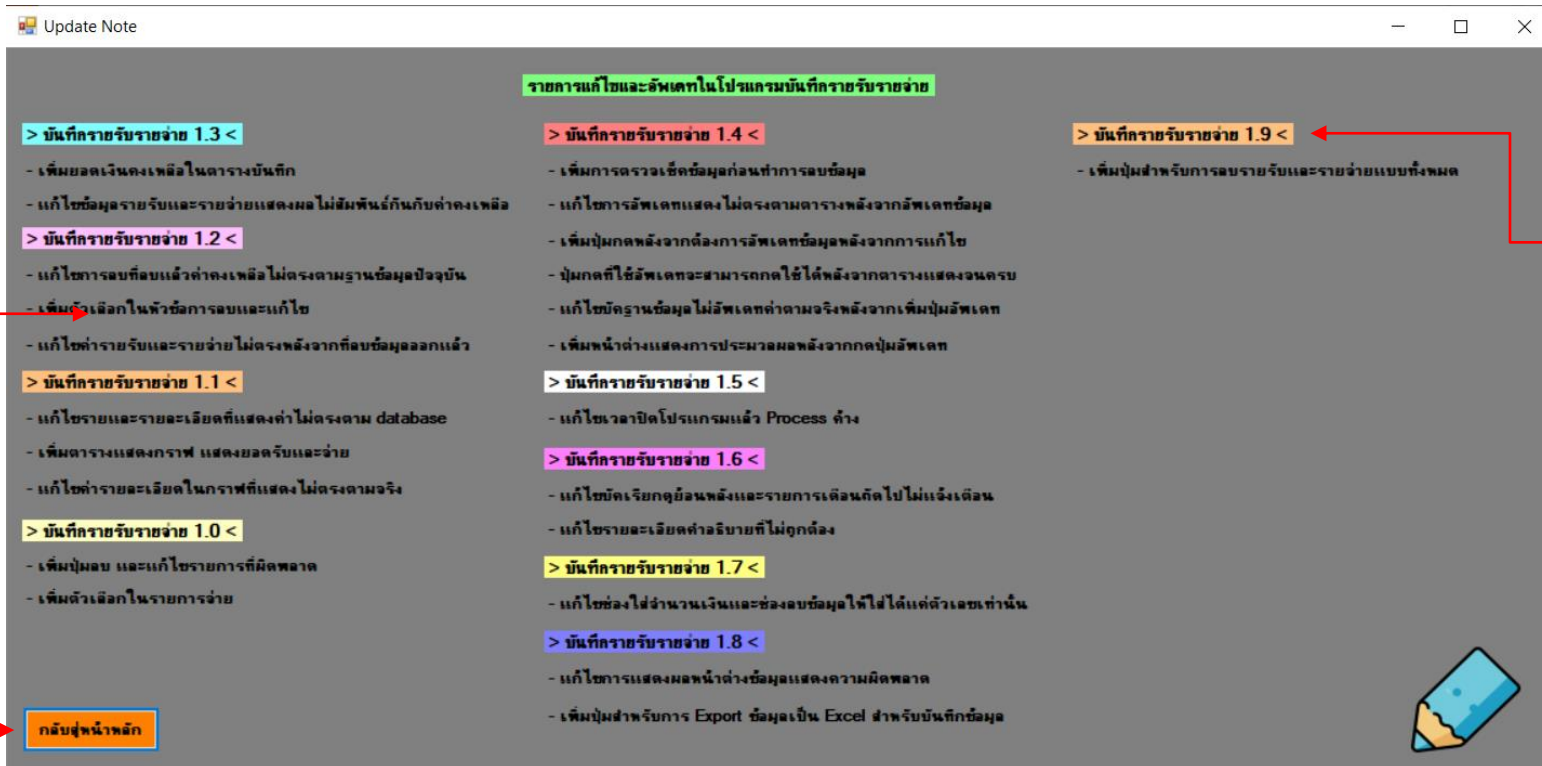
Update Note

รายการแก้ไขและอัพเดทในโปรแกรมบันทึกรายรับรายจ่าย

> บันทึกรายรับรายจ่าย 1.3 <

- เพิ่มยอดเงินคงเหลือในตารางบันทึก

- แก้ไขข้อมูลรายรับและรายจ่ายแสดงผลไม่สัมพันธ์กันกับค่าคงเหลือ

> บันทึกรายรับรายจ่าย 1.2 <

- แก้ไขการลบที่ลบแล้วค่าคงเหลือไม่ตรงตามฐานข้อมูลปัจจุบัน

- เพิ่มตัวเลือกในหัวข้อการลบและแก้ไข

- แก้ไขค่ารายรับและรายจ่ายไม่ตรงหลังจากที่ลบข้อมูลออกแล้ว

> บันทึกรายรับรายจ่าย 1.1 <

- แก้ไขรายและรายละเอียดที่แสดงค่าไม่ตรงตาม database

- เพิ่มตารางแสดงกราฟ แสดงยอดรับและจ่าย

- แก้ไขค่ารายละเอียดในกราฟที่แสดงไม่ตรงตามจริง

> บันทึกรายรับรายจ่าย 1.0 <

- เพิ่มปุ่มลบ และแก้ไขรายการที่ผิดพลาด

- เพิ่มตัวเลือกในรายการจ่าย

> บันทึกรายรับรายจ่าย 1.4 <

- เพิ่มการตรวจเช็คข้อมูลก่อนทำการลบข้อมูล

- แก้ไขการอัพเดทแสดงไม่ตรงตามตารางหลังจากอัพเดทข้อมูล

- เพิ่มปุ่มกดหลังจากต้องการอัพเดทข้อมูลหลังจากการแก้ไข

- ปุ่มกดที่ใช้อัพเดทจะสามารถกดใช้ได้หลังจากตารางแสดงจนครบ

- แก้ไขบัคฐานข้อมูลไม่อัพเดทค่าตามจริงหลังจากเพิ่มปุ่มอัพเดท

- เพิ่มหน้าต่างแสดงการประมวลผลหลังจากกดปุ่มอัพเดท

> บันทึกรายรับรายจ่าย 1.5 <

- แก้ไขเวลาปิดโปรแกรมแล้ว Process ค้าง

> บันทึกรายรับรายจ่าย 1.6 <

- แก้ไขบัคเรียกดูย้อนหลังและรายการเดือนถัดไปไม่แจ้งเตือน

- แก้ไขรายละเอียดคำอธิบายที่ไม่ถูกต้อง

> บันทึกรายรับรายจ่าย 1.7 <

- แก้ไขช่องใส่จำนวนเงินและช่องลบข้อมูลให้ใส่ได้แต่ตัวเลขเท่านั้น

> บันทึกรายรับรายจ่าย 1.8 <

- แก้ไขการแสดงผลหน้าต่างข้อมูลแสดงความผิดพลาด

- เพิ่มปุ่มสำหรับการ Export ข้อมูลเป็น Excel สำหรับบันทึกข้อมูล

> บันทึกรายรับรายจ่าย 1.9 <

- เพิ่มปุ่มสำหรับการลบรายรับและรายจ่ายแบบทั้งหมด

กลับสู่หน้าหลัก